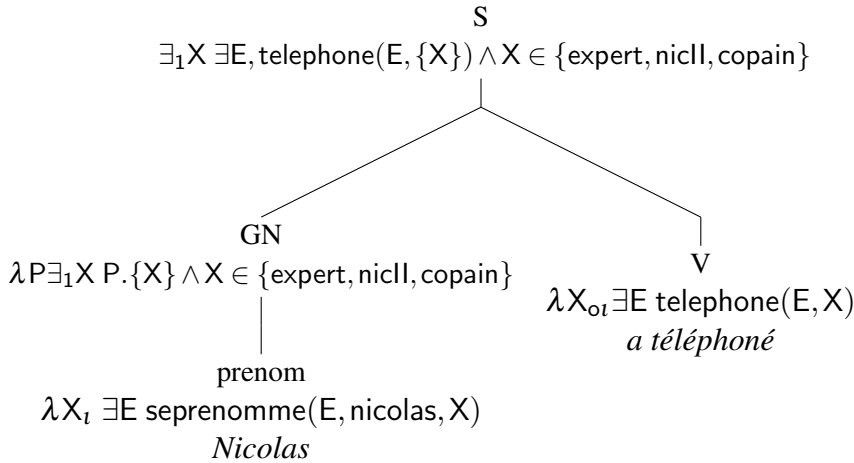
S

$\exists_1 \mathsf{X}\ \exists \mathsf{E}, \mathsf{telephone}(\mathsf{E}, \{\mathsf{X}\}) \wedge \mathsf{X} \in \{\mathsf{expert}, \mathsf{nicII}, \mathsf{copain}\}$

GN

$\lambda \mathsf{P} \exists_1 \mathsf{X}\ \mathsf{P}.\{\mathsf{X}\} \wedge \mathsf{X} \in \{\mathsf{expert}, \mathsf{nicII}, \mathsf{copain}\}$

prenom

$\lambda \mathsf{X}_\iota\ \exists \mathsf{E}\ \mathsf{seprenomme}(\mathsf{E}, \mathsf{nicolas}, \mathsf{X})$

*Nicolas*

V

$\lambda \mathsf{X}_{o\iota} \exists \mathsf{E}\ \mathsf{telephone}(\mathsf{E}, \mathsf{X})$

*a téléphoné*